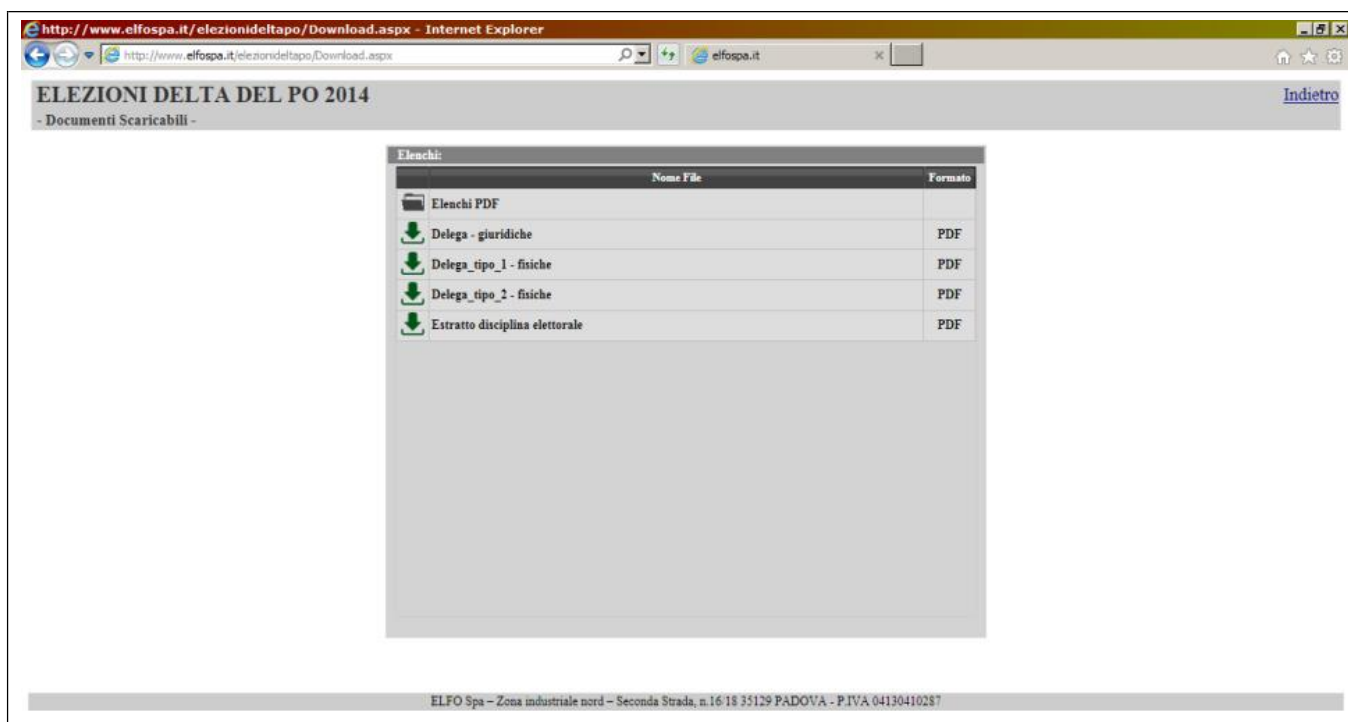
http://www.elfospa.it/elezionideltapo/Download.aspx - Internet Explorer

http://www.elfospa.it/elezionideltapo/Download.aspx

elfospa.it

ELEZIONI DELTA DEL PO 2014

- Documenti Scaricabili -

Indietro

Elenchi:

| Nome File | Formato |
|---|---|
| Elenchi PDF | |
| Delega - giuridiche | PDF |
| Delega_tipo_1 - fisiche | PDF |
| Delega_tipo_2 - fisiche | PDF |
| Estratto disciplina elettorale | PDF |

ELFO Spa – Zona industriale nord – Seconda Strada, n.16/18 35129 PADOVA - P.IVA 04130410287